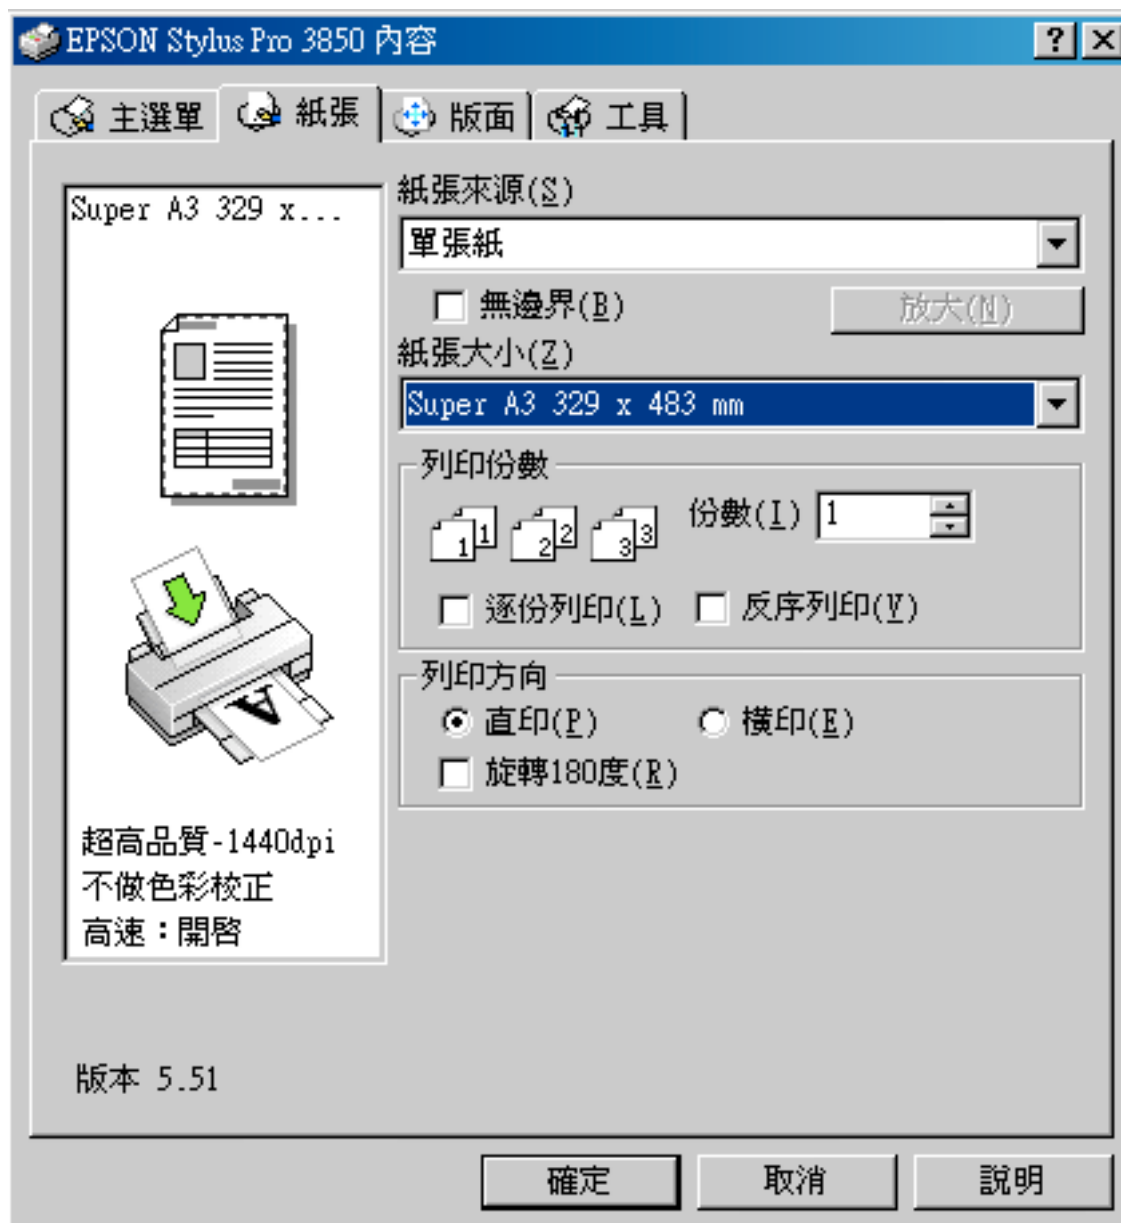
EPSON Stylus Pro 3850 內容

?

主選單 紙張 版面 工具

Super A3 329 x...

超高品質-1440dpi
不做色彩校正
高速：開啟

版本 5.51

紙張來源(S)
單張紙
無邊界(B)
放大(N)
紙張大小(Z)
Super A3 329 x 483 mm

列印份數
1 1 2 2 3 3
份數(I) 1
逐份列印(L)
反序列印(V)

列印方向
直印(P)
橫印(E)
旋轉180度(R)

確定 取消 說明